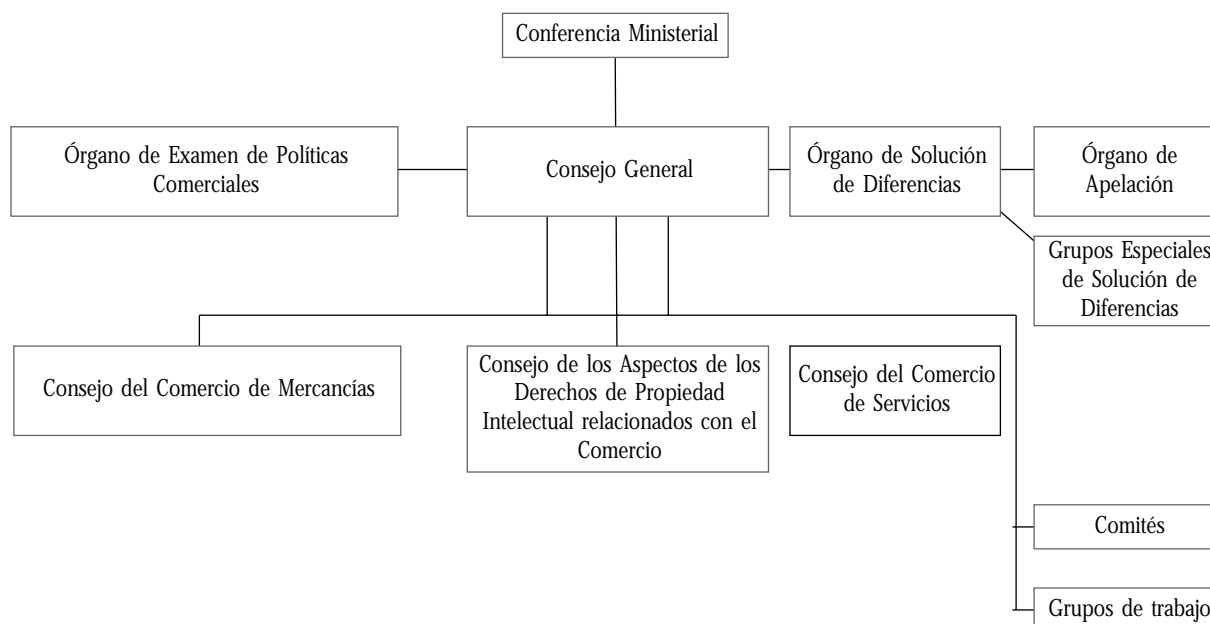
Conferencia Ministerial

Órgano de Examen de Políticas Comerciales

Consejo General

Órgano de Solución de Diferencias

Órgano de Apelación

Grupos Especiales de Solución de Diferencias

Consejo del Comercio de Mercancías

Consejo de los Aspectos de los Derechos de Propiedad Intelectual relacionados con el Comercio

Consejo del Comercio de Servicios

Comités

Grupos de trabajo